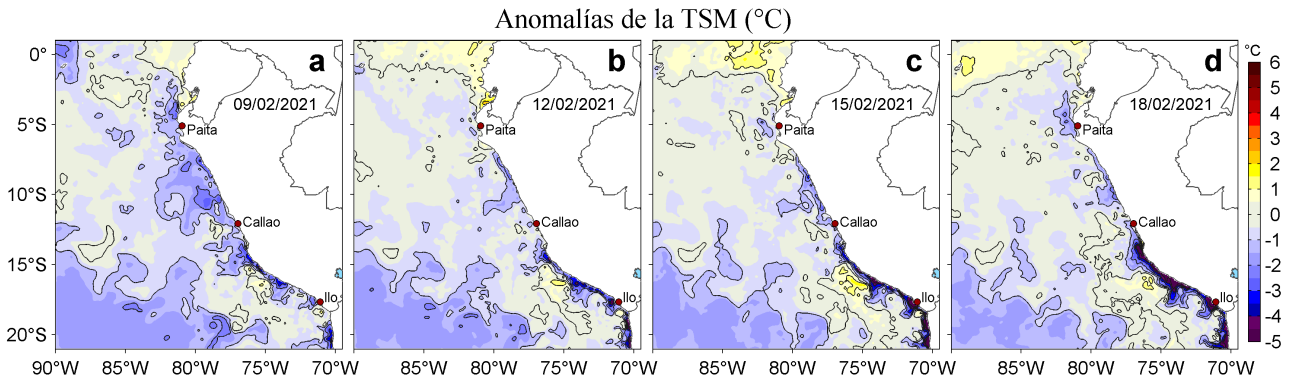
Anomalías de la TSM (°C)

a
09/02/2021
Paita
Callao
Ilo

b
12/02/2021
Paita
Callao
Ilo

c
15/02/2021
Paita
Callao
Ilo

d
18/02/2021
Paita
Callao
Ilo

0°
5°S
10°S
15°S
20°S

90°W 85°W 80°W 75°W 70°W 85°W 80°W 75°W 70°W 85°W 80°W 75°W 70°W 85°W 80°W 75°W 70°W

°C
6
5
4
3
2
1
0
-1
-2
-3
-4
-5